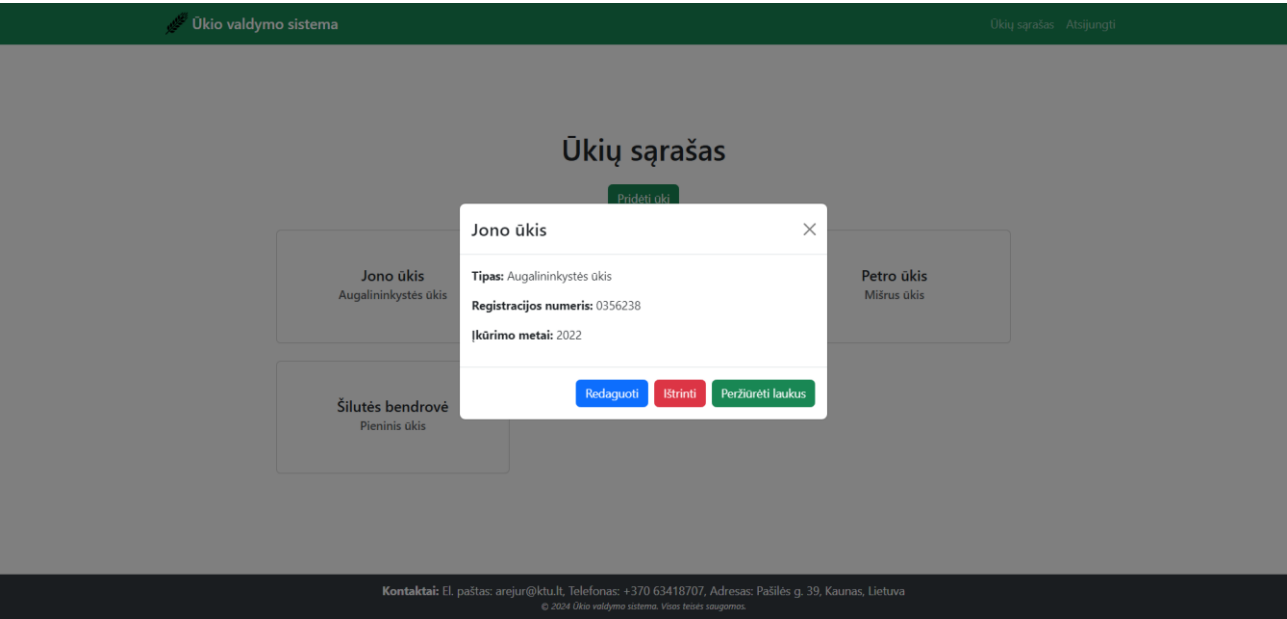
Ūkio valdymo sistema

Ūkių sąrašas Atsijungti

Ūkių sąrašas

Pridėti ūkį

Jono ūkis
Augalininkystės ūkis

Petro ūkis
Mišrus ūkis

Šilutės bendrovė
Pieninis ūkis

Jono ūkis

Tipas: Augalininkystės ūkis

Registracijos numeris: 0356238

Įkūrimo metai: 2022

Redaguoti Ištrinti Peržiūrėti laukus

Kontaktai: El. paštas: arejur@ktu.lt, Telefonas: +370 63418707, Adresas: Pašilės g. 39, Kaunas, Lietuva
© 2024 Ūkio valdymo sistema. Visos teisės saugomos.